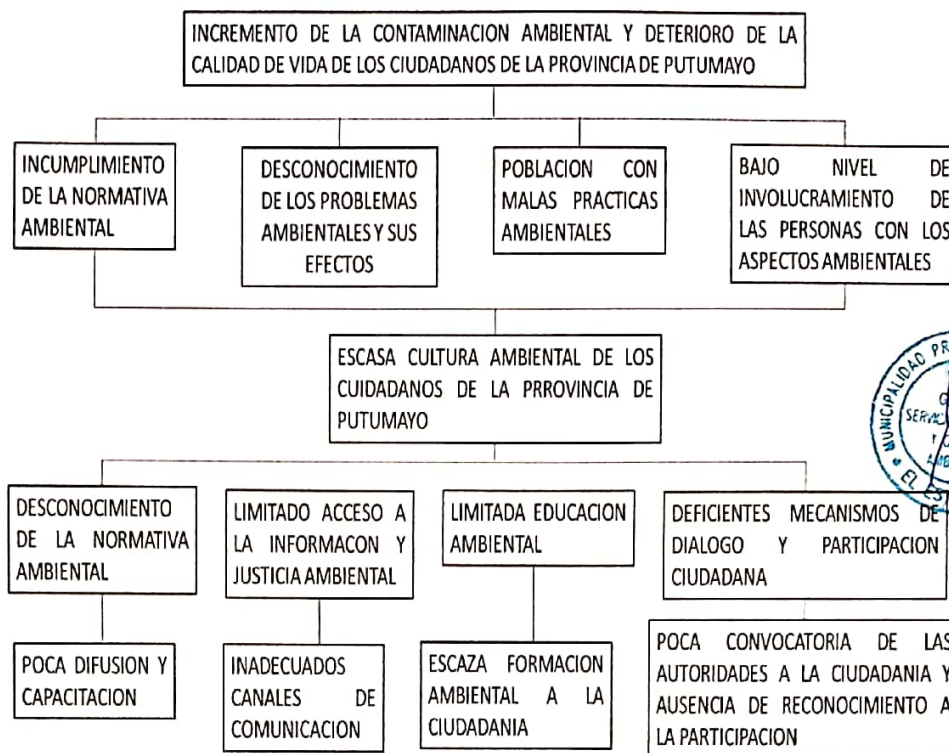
INCREMENTO DE LA CONTAMINACION AMBIENTAL Y DETERIORO DE LA CALIDAD DE VIDA DE LOS CIUDADANOS DE LA PROVINCIA DE PUTUMAYO

INCUMPLIMIENTO DE LA NORMATIVA AMBIENTAL

DESCONOCIMIENTO DE LOS PROBLEMAS AMBIENTALES Y SUS EFECTOS

POBLACION CON MALAS PRACTICAS AMBIENTALES

BAJO NIVEL DE INVOLUCRAMIENTO DE LAS PERSONAS CON LOS ASPECTOS AMBIENTALES

ESCASA CULTURA AMBIENTAL DE LOS CUIDADANOS DE LA PRROVINCIA DE PUTUMAYO

DESCONOCIMIENTO DE LA NORMATIVA AMBIENTAL

LIMITADO ACCESO A LA INFORMACON Y JUSTICIA AMBIENTAL

LIMITADA EDUCACION AMBIENTAL

DEFICIENTES MECANISMOS DE DIALOGO Y PARTICIPACION CIUDADANA

POCA DIFUSION Y CAPACITACION

INADECUADOS CANALES DE COMUNICACION

ESCAZA FORMACION AMBIENTAL A LA CIUDADANIA

POCA CONVOCATORIA DE LAS AUTORIDADES A LA CIUDADANIA Y AUSENCIA DE RECONOCIMIENTO A LA PARTICIPACION

MUNICIPALIDAD PR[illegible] SERVIC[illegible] EL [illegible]